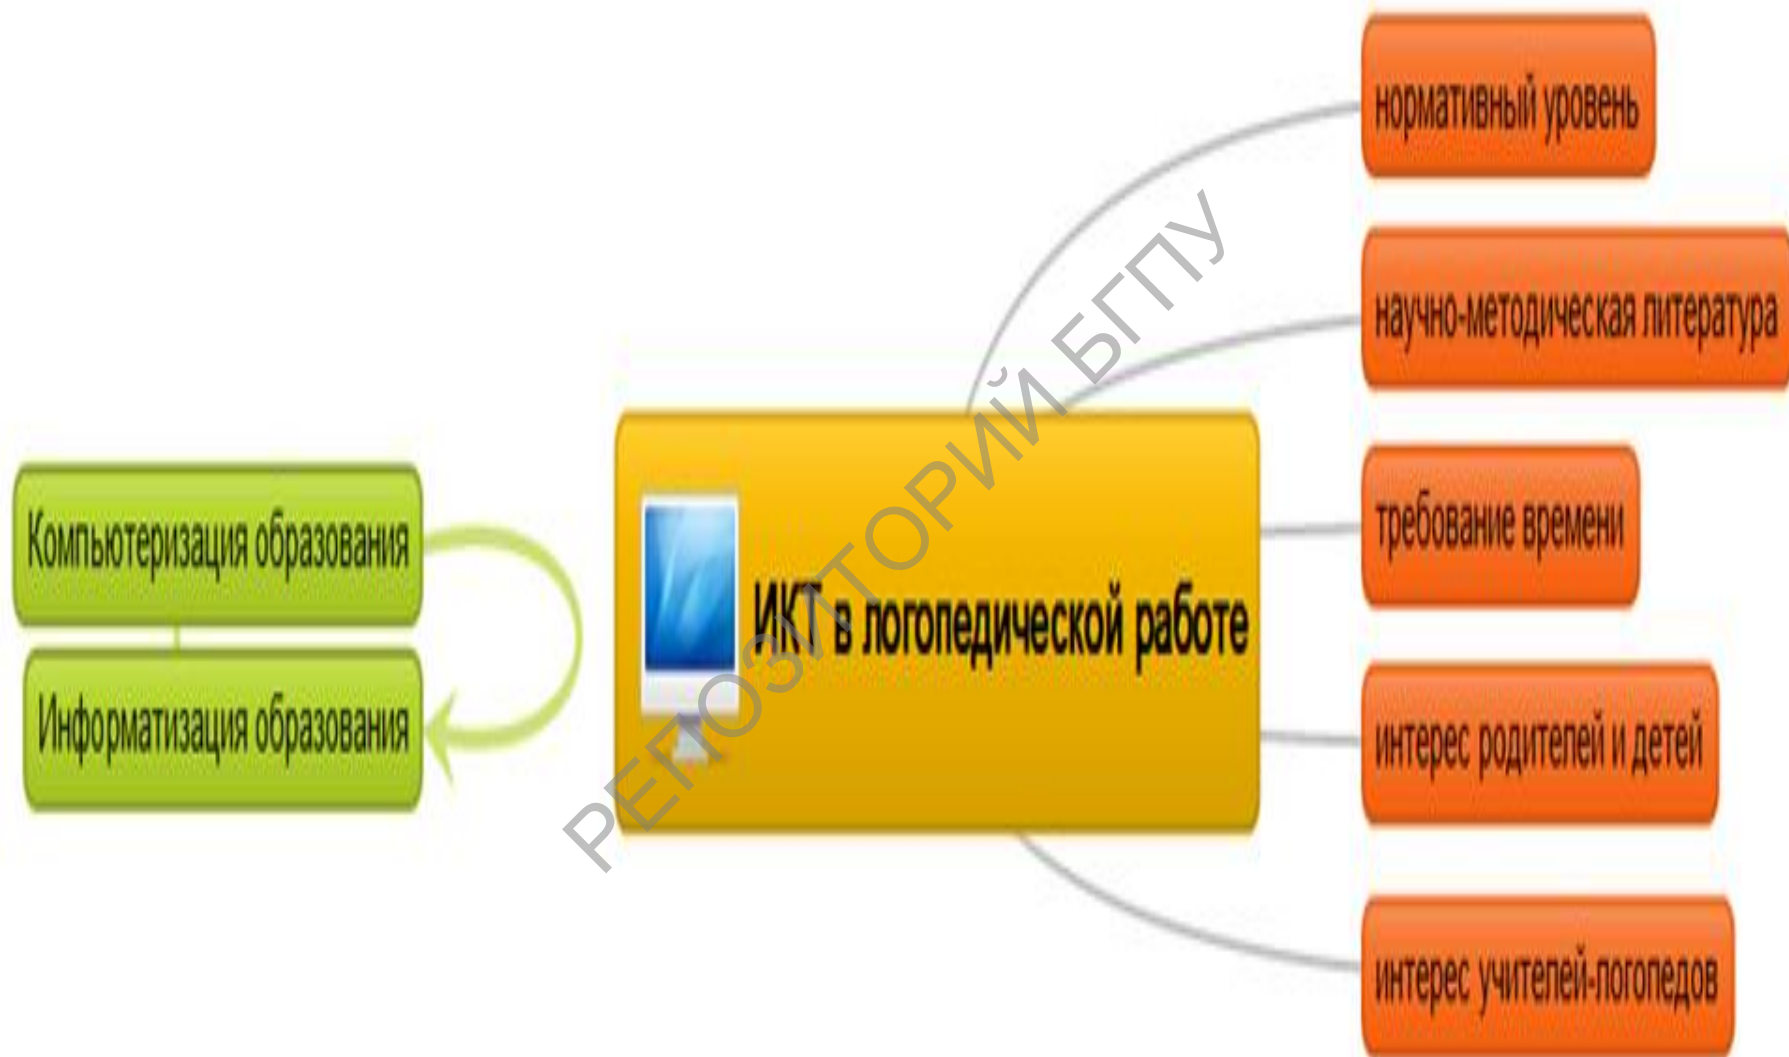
Компьютеризация образования

Информатизация образования

ИКТ в логопедической работе

нормативный уровень

научно-методическая литература

требование времени

интерес родителей и детей

интерес учителей-логопедов

РЕПОЗИТОРИЙ БГПУ